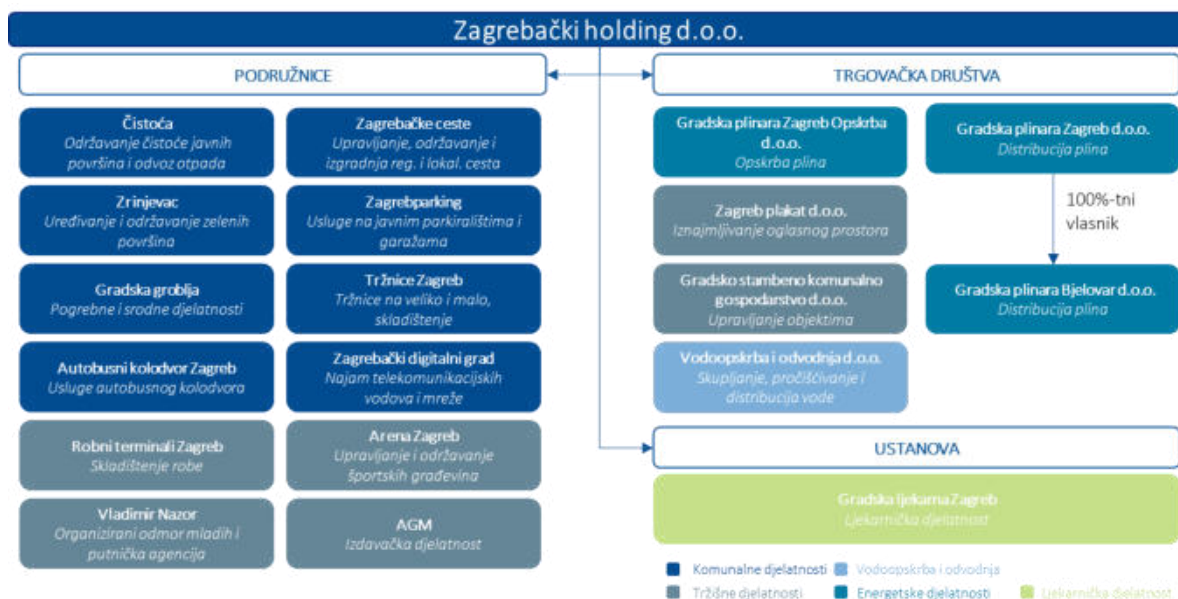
Zagrebački holding d.o.o.

PODRUŽNICE

TRGOVAČKA DRUŠTVA

Čistoća
Održavanje čistoće javnih površina i odvoz otpada

Zagrebačke ceste
Upravljanje, održavanje i izgradnja reg. i lokal. cesta

Zrinjevac
Uređivanje i održavanje zelenih površina

Zagrebparking
Usluge na javnim parkiralištima i garažama

Gradska groblja
Pogrebne i srodne djelatnosti

Tržnice Zagreb
Tržnice na veliko i malo, skladištenje

Autobusni kolodvor Zagreb
Usluge autobusnog kolodvora

Zagrebački digitalni grad
Najam telekomunikacijskih vodova i mreže

Robni terminali Zagreb
Skladištenje robe

Arena Zagreb
Upravljanje i održavanje športskih građevina

Vladimir Nazor
Organizirani odmor mladih i putnička agencija

AGM
Izdavačka djelatnost

Gradska plinara Zagreb Opskrba d.o.o.
Opskrba plina

Gradska plinara Zagreb d.o.o.
Distribucija plina

100%-tni vlasnik

Zagreb plakat d.o.o.
Iznajmljivanje oglasnog prostora

Gradsko stambeno komunalno gospodarstvo d.o.o.
Upravljanje objektima

Gradska plinara Bjelovar d.o.o.
Distribucija plina

Vodoopskrba i odvodnja d.o.o.
Skupljanje, pročišćivanje i distribucija vode

USTANOVA

Gradska ljekarna Zagreb
Ljekarnička djelatnost

Komunalne djelatnosti
Vodoopskrba i odvodnja
Tržišne djelatnosti
Energetske djelatnosti
Ljekarnička djelatnost